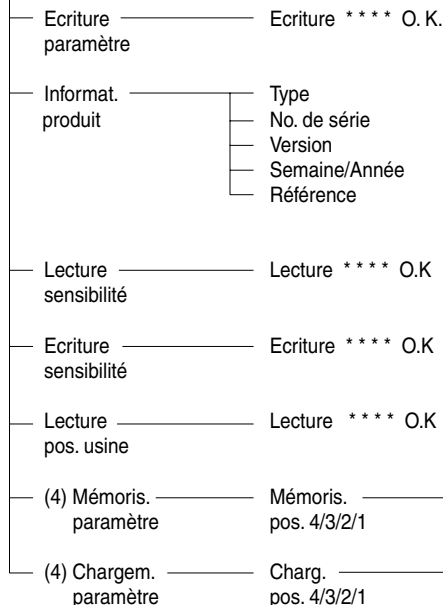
Ecriture paramètre
Ecriture * * * * O. K.

Informat. produit
Type
No. de série
Version
Semaine/Année
Référence

Lecture sensibilité
Lecture * * * * O.K

Ecriture sensibilité
Ecriture * * * * O.K

Lecture pos. usine
Lecture * * * * O.K

(4) Mémoris. paramètre
Mémoris. pos. 4/3/2/1

(4) Chargem. paramètre
Charg. pos. 4/3/2/1